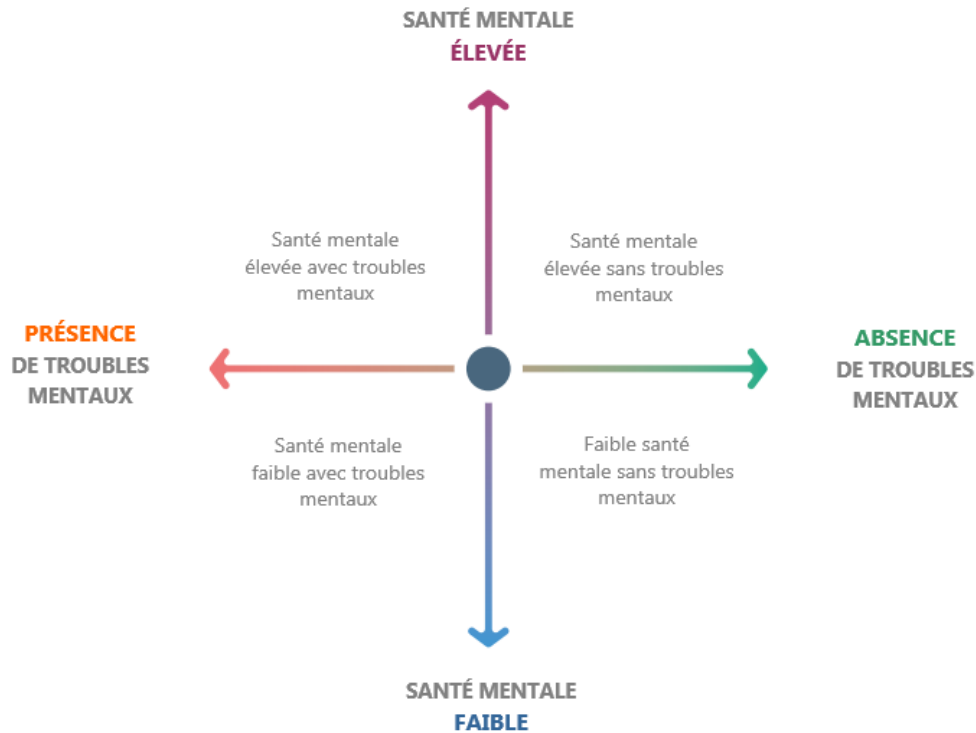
SANTÉ MENTALE
ÉLEVÉE

Santé mentale élevée avec troubles mentaux

Santé mentale élevée sans troubles mentaux

PRÉSENCE
DE TROUBLES MENTAUX

ABSENCE
DE TROUBLES MENTAUX

Santé mentale faible avec troubles mentaux

Faible santé mentale sans troubles mentaux

SANTÉ MENTALE
FAIBLE